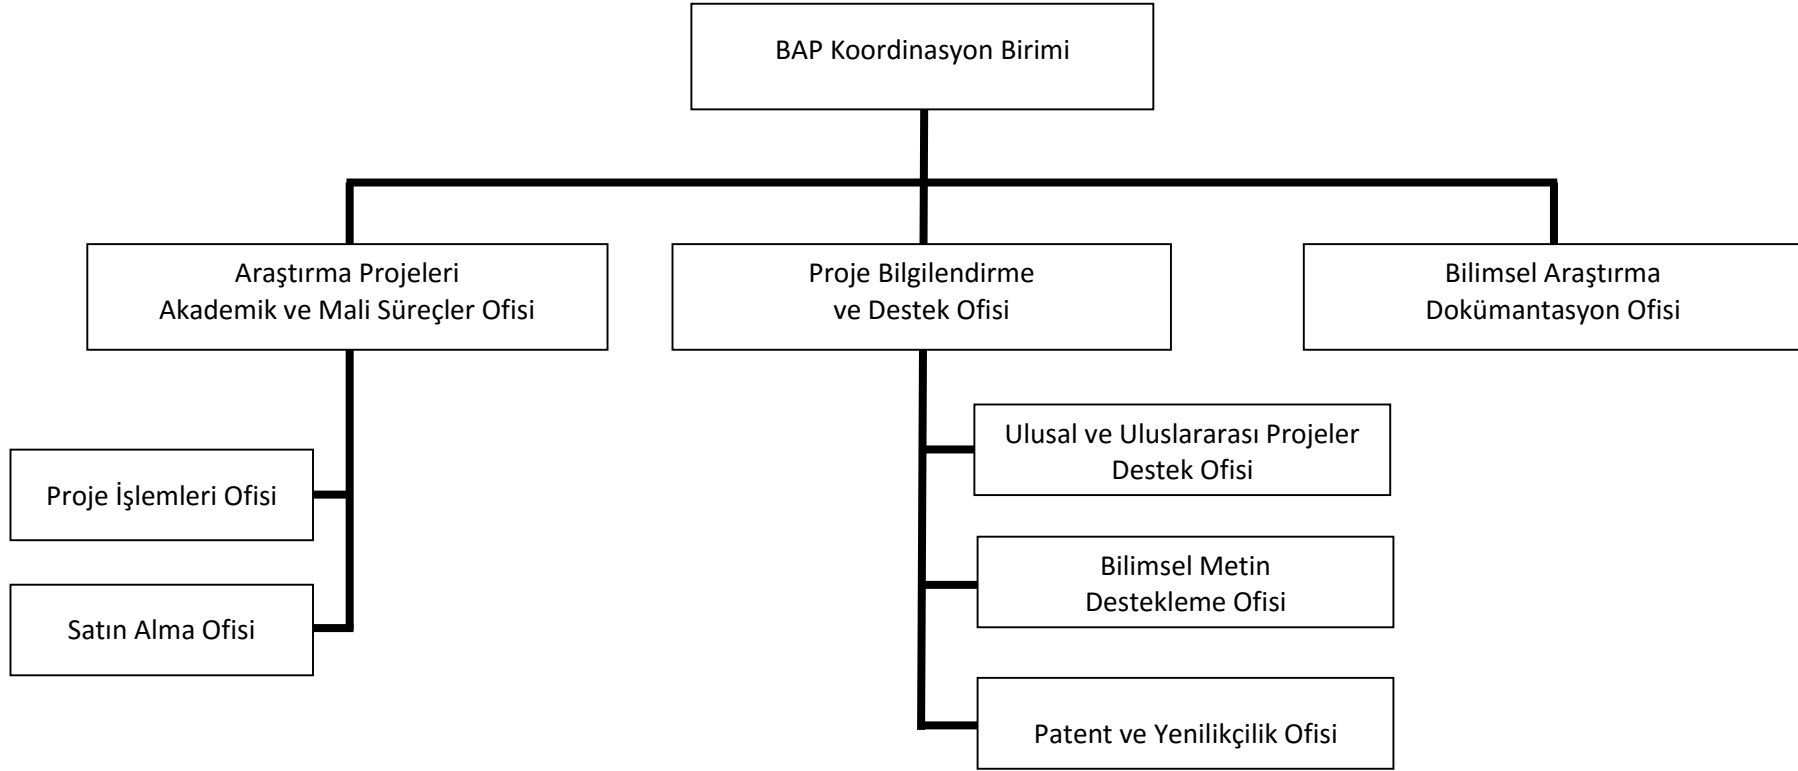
BAP Koordinasyon Birimi

Araştırma Projeleri
Akademik ve Mali Süreçler Ofisi

Proje Bilgilendirme
ve Destek Ofisi

Bilimsel Araştırma
Dokümantasyon Ofisi

Proje İşlemleri Ofisi

Satın Alma Ofisi

Ulusal ve Uluslararası Projeler
Destek Ofisi

Bilimsel Metin
Destekleme Ofisi

Patent ve Yenilikçilik Ofisi